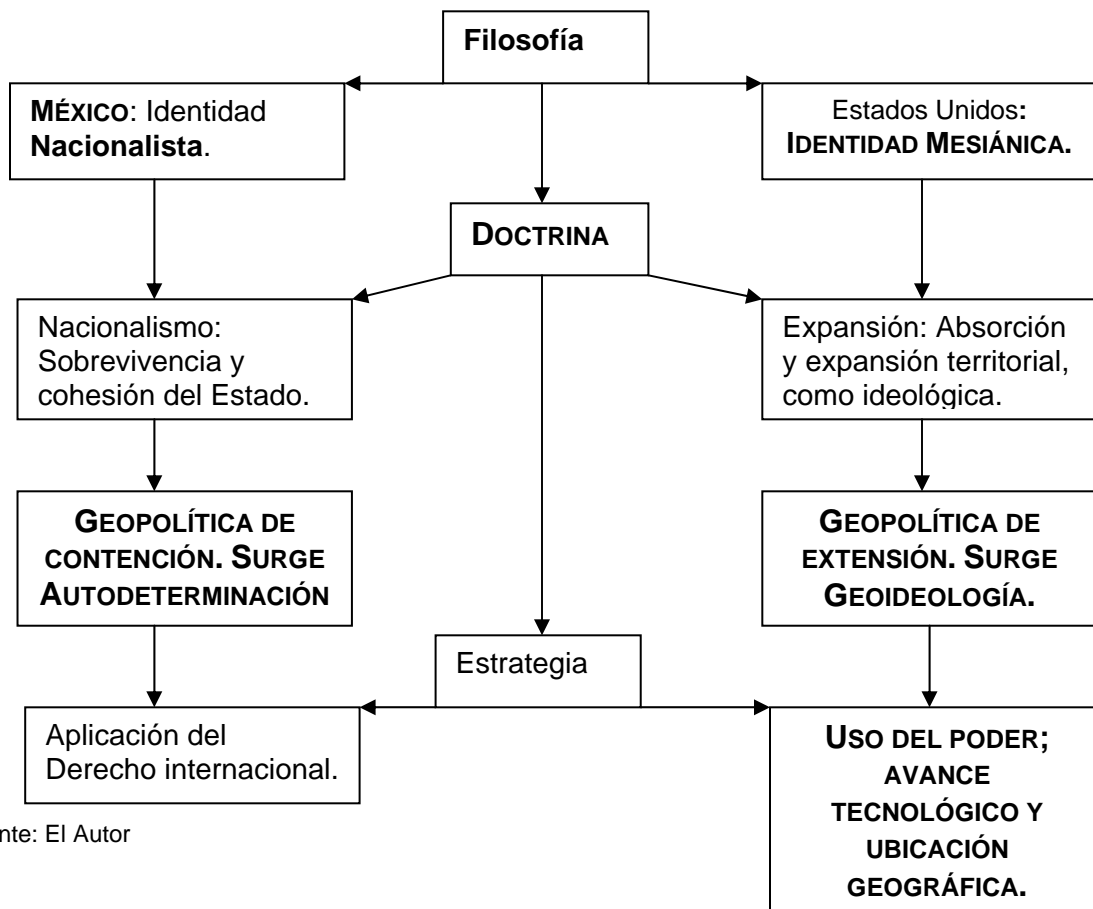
Filosofía

MÉXICO: Identidad Nacionalista.

Estados Unidos: IDENTIDAD MESIÁNICA.

DOCTRINA

Nacionalismo: Sobrevivencia y cohesión del Estado.

Expansión: Absorción y expansión territorial, como ideológica.

GEOPOLÍTICA DE CONTENCIÓN. SURGE AUTODETERMINACIÓN

GEOPOLÍTICA DE EXTENSIÓN. SURGE GEOIDEOLOGÍA.

Estrategia

Aplicación del Derecho internacional.

USO DEL PODER; AVANCE TECNOLÓGICO Y UBICACIÓN GEOGRÁFICA.

nte: El Autor